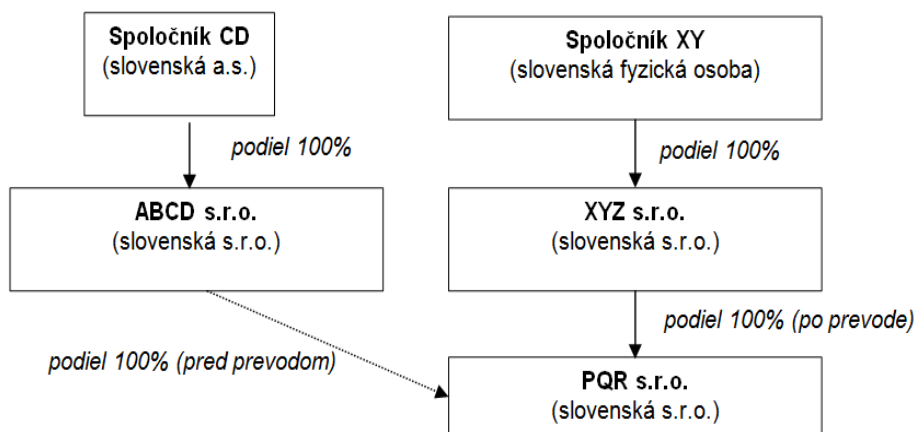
Spoločník CD
(slovenská a.s.)

Spoločník XY
(slovenská fyzická osoba)

podiel 100%

podiel 100%

ABCD s.r.o.
(slovenská s.r.o.)

XYZ s.r.o.
(slovenská s.r.o.)

podiel 100% (po prevode)

podiel 100% (pred prevodom)

PQR s.r.o.
(slovenská s.r.o.)